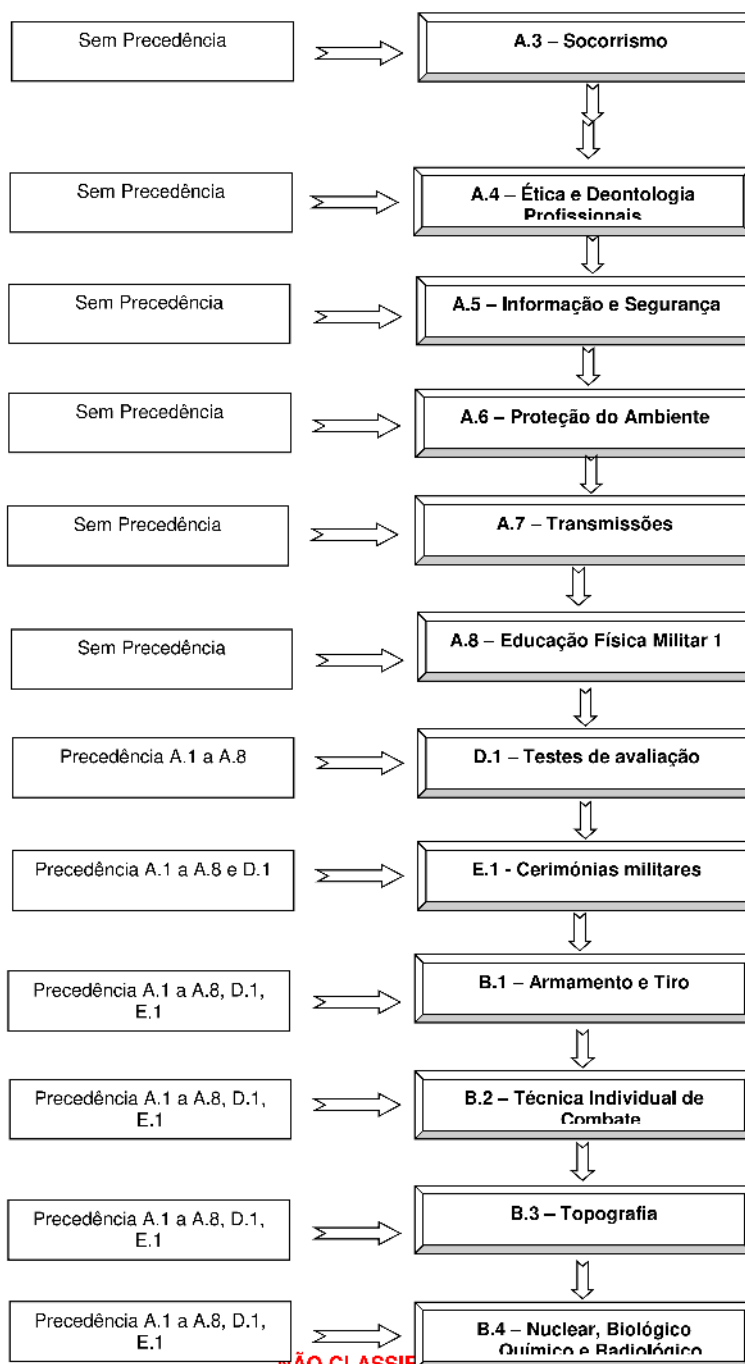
Sem Precedência

A.3 – Socorrismo

Sem Precedência

A.4 – Ética e Deontologia Profissionais

Sem Precedência

A.5 – Informação e Segurança

Sem Precedência

A.6 – Proteção do Ambiente

Sem Precedência

A.7 – Transmissões

Sem Precedência

A.8 – Educação Física Militar 1

Precedência A.1 a A.8

D.1 – Testes de avaliação

Precedência A.1 a A.8 e D.1

E.1 - Cerimónias militares

Precedência A.1 a A.8, D.1, E.1

B.1 – Armamento e Tiro

Precedência A.1 a A.8, D.1, E.1

B.2 – Técnica Individual de Combate

Precedência A.1 a A.8, D.1, E.1

B.3 – Topografia

Precedência A.1 a A.8, D.1, E.1

B.4 – Nuclear, Biológico Químico e Radiológico

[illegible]ÃO CLASSI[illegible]